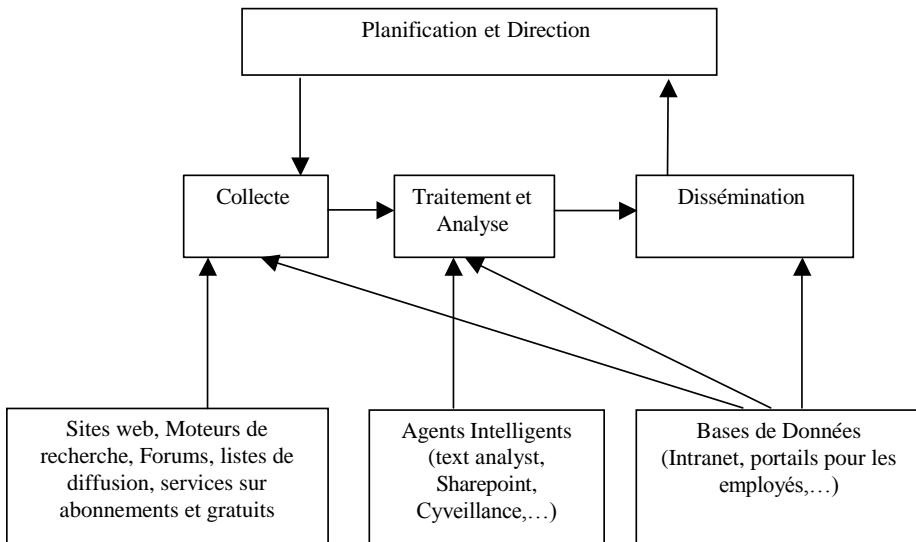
Planification et Direction

Collecte

Traitement et Analyse

Dissémination

Sites web, Moteurs de recherche, Forums, listes de diffusion, services sur abonnements et gratuits

Agents Intelligents (text analyst, Sharepoint, Cyveillance,…)

Bases de Données (Intranet, portails pour les employés,…)